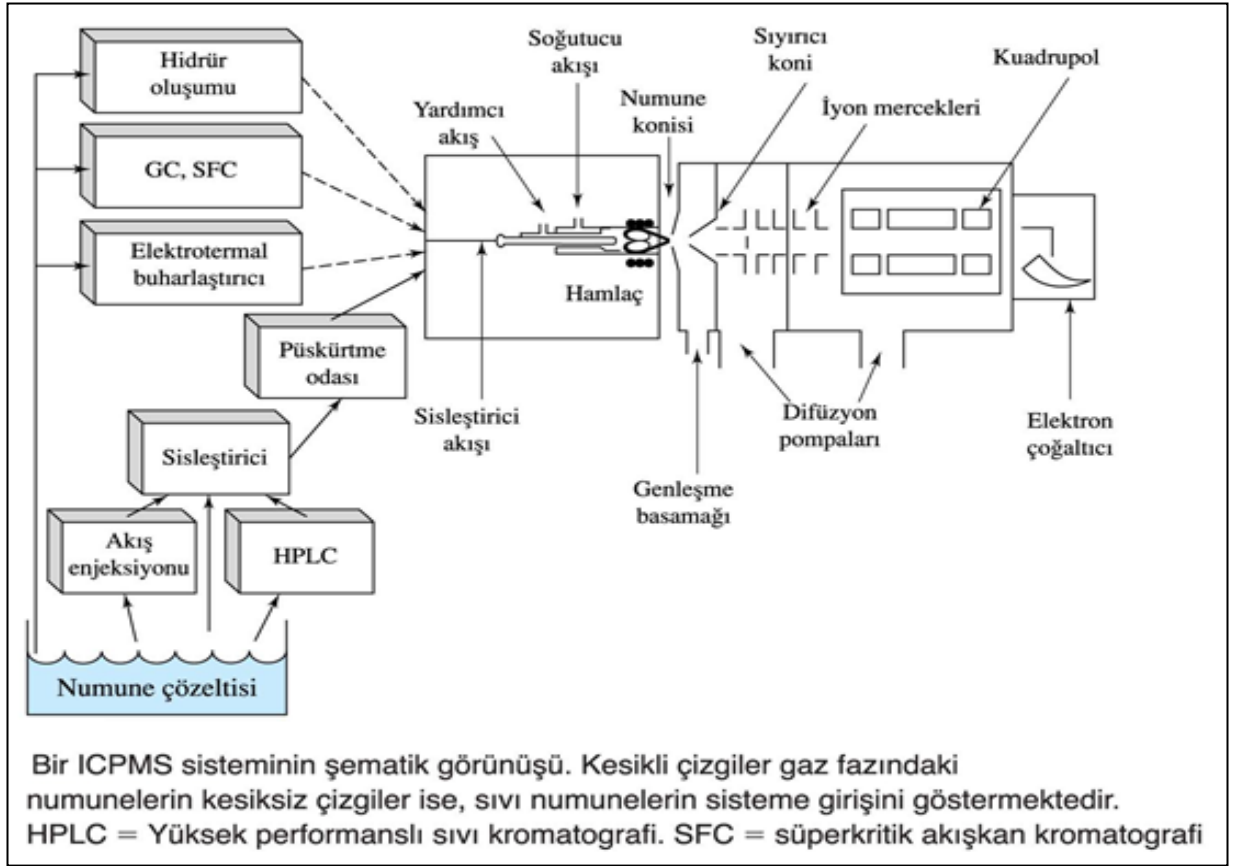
Hidrür oluşumu

GC, SFC

Elektrotermal buharlaştırıcı

Püskürtme odası

Sisleştirici

Akış enjeksiyonu

HPLC

Numune çözeltisi

Soğutucu akışı

Yardımcı akış

Numune konisi

Sıyırıcı koni

İyon mercekleri

Kuadrupol

Hamlaç

Sisleştirici akışı

Genleşme basamağı

Difüzyon pompaları

Elektron çoğaltıcı

Bir ICPMS sisteminin şematik görünüşü. Kesikli çizgiler gaz fazındaki numunelerin kesiksiz çizgiler ise, sıvı numunelerin sisteme girişini göstermektedir. HPLC = Yüksek performanslı sıvı kromatografi. SFC = süperkritik akışkan kromatografi